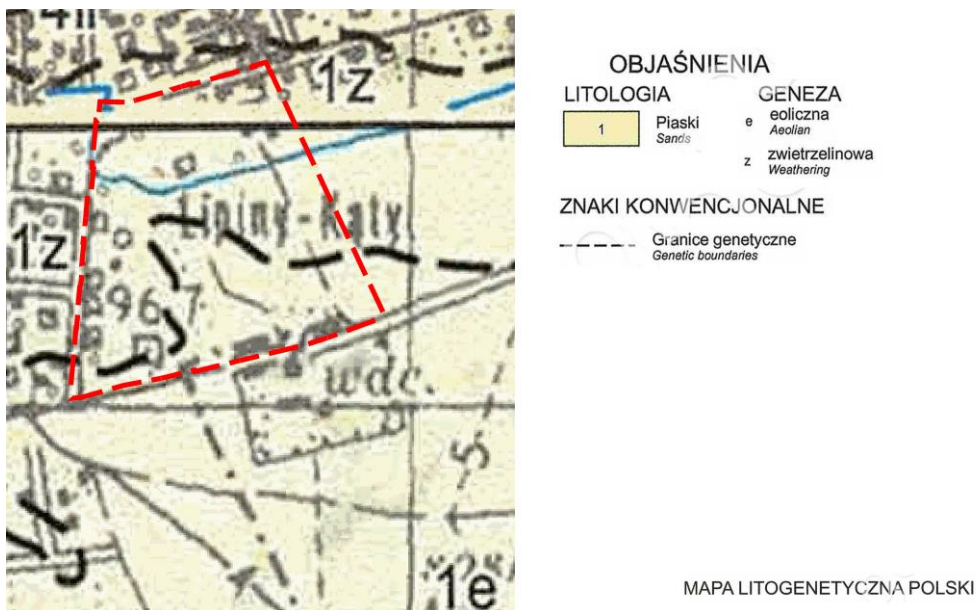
4п

1z

Lipiny-Kąty

1z

96,7

wdc.

1e

OBJAŚNIENIA

LITOLOGIA

1 Piaski
Sands

GENEZA

e eoliczna
Aeolian

z zwietrzelinowa
Weathering

ZNAKI KONWENCJONALNE

Granice genetyczne
Genetic boundaries

MAPA LITOGENETYCZNA POLSKI